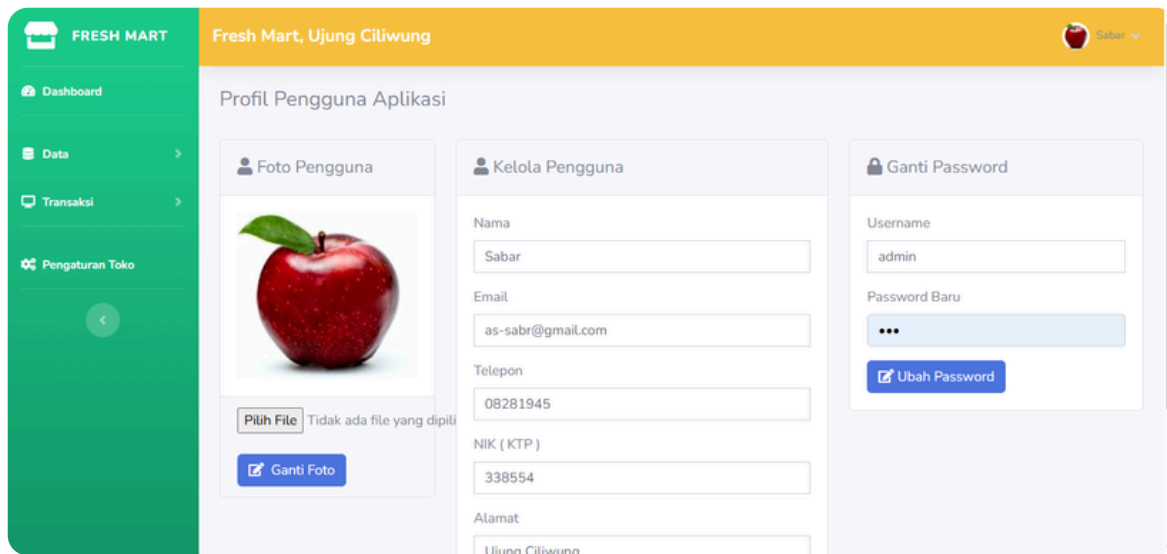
FRESH MART

Dashboard

Data

Transaksi

Pengaturan Toko

Fresh Mart, Ujung Ciliwung

Sabar

Profil Pengguna Aplikasi

Foto Pengguna

Pilih File Tidak ada file yang dipili

Ganti Foto

Kelola Pengguna

Nama

Sabar

Email

as-sabr@gmail.com

Telepon

08281945

NIK ( KTP )

338554

Alamat

Ujung Ciliwung

Ganti Password

Username

admin

Password Baru

•••

Ubah Password